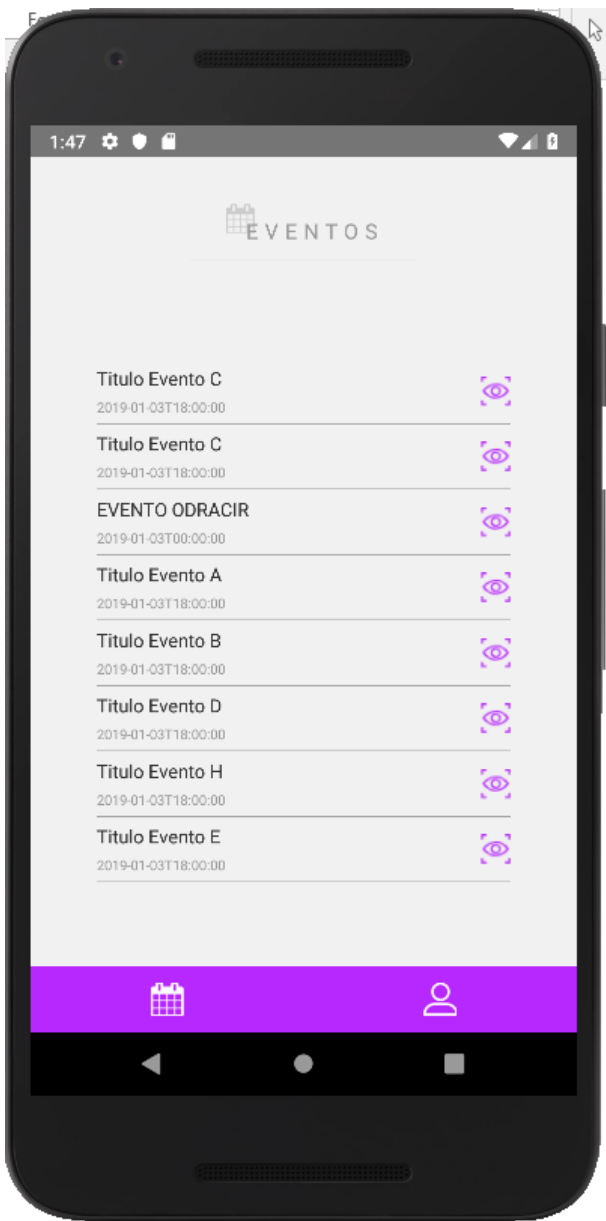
1:47

EVENTOS

Titulo Evento C
2019-01-03T18:00:00

Titulo Evento C
2019-01-03T18:00:00

EVENTO ODRACIR
2019-01-03T00:00:00

Titulo Evento A
2019-01-03T18:00:00

Titulo Evento B
2019-01-03T18:00:00

Titulo Evento D
2019-01-03T18:00:00

Titulo Evento H
2019-01-03T18:00:00

Titulo Evento E
2019-01-03T18:00:00